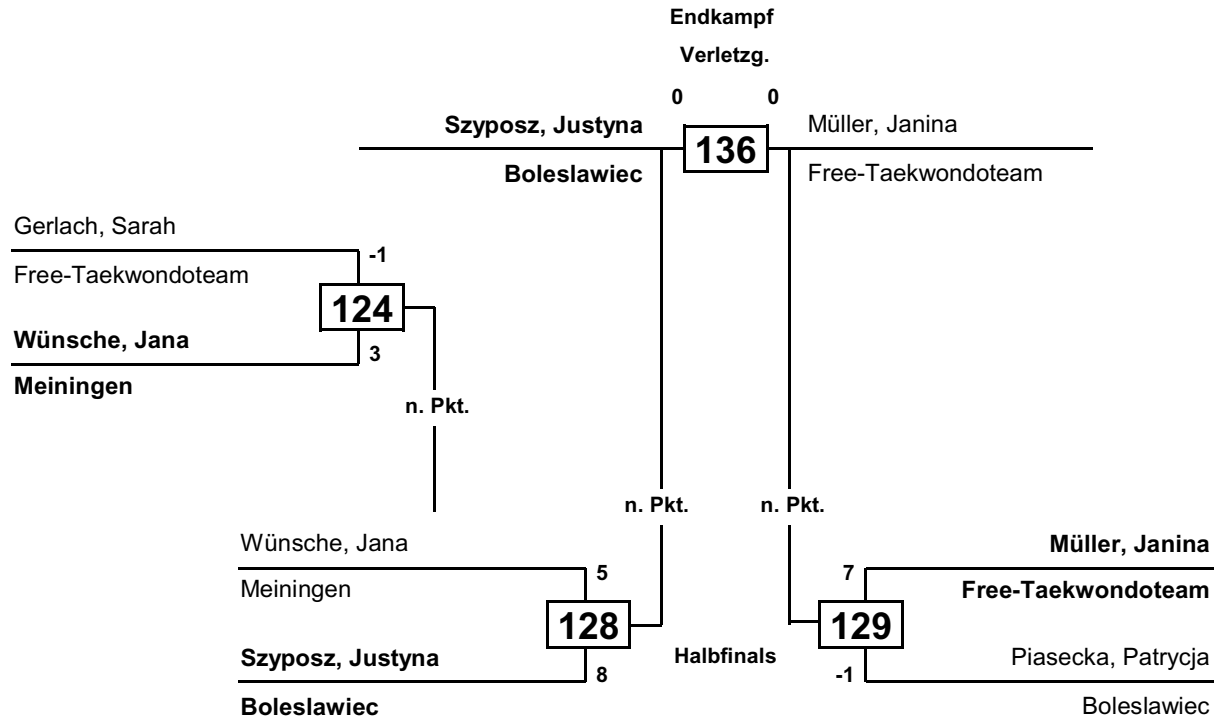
Endkampf

Verletzg.

0 0

Szyposz, Justyna

Boleslawiec

136

Müller, Janina

Free-Taekwondoteam

Gerlach, Sarah

Free-Taekwondoteam

-1

124

Wünsche, Jana

Meiningen

3

n. Pkt.

n. Pkt.

n. Pkt.

Wünsche, Jana

Meiningen

5

128

Szyposz, Justyna

Boleslawiec

8

Halbfinals

Müller, Janina

Free-Taekwondoteam

7

129

Piasecka, Patrycja

Boleslawiec

-1